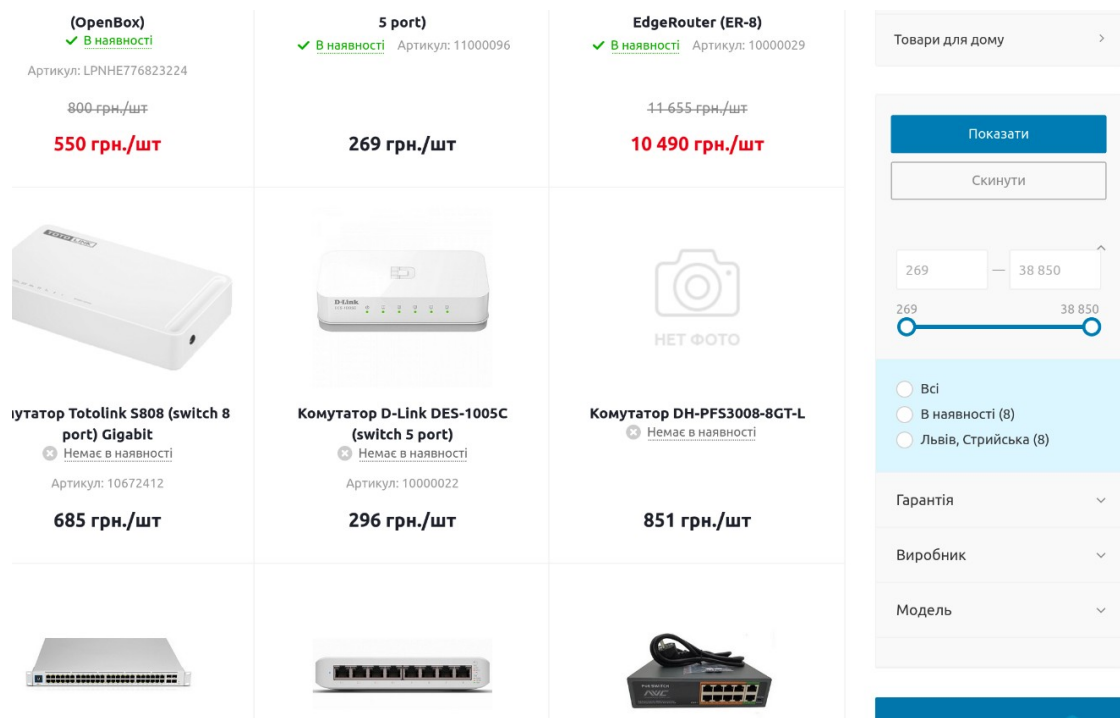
(OpenBox)
В наявності
Артикул: LPNHE776823224
800 грн./шт
550 грн./шт

5 port)
В наявності Артикул: 11000096
269 грн./шт

EdgeRouter (ER-8)
В наявності Артикул: 10000029
11 655 грн./шт
10 490 грн./шт

Товари для дому

Показати
Скинути

269 — 38 850
269 38 850

TOTOLINK

утатор Totolink S808 (switch 8 port) Gigabit
Немає в наявності
Артикул: 10672412
685 грн./шт

D-Link

Комутатор D-Link DES-1005C (switch 5 port)
Немає в наявності
Артикул: 10000022
296 грн./шт

НЕТ ФОТО

Комутатор DH-PFS3008-8GT-L
Немає в наявності
851 грн./шт

Всі
В наявності (8)
Львів, Стрийська (8)

Гарантія
Виробник
Модель